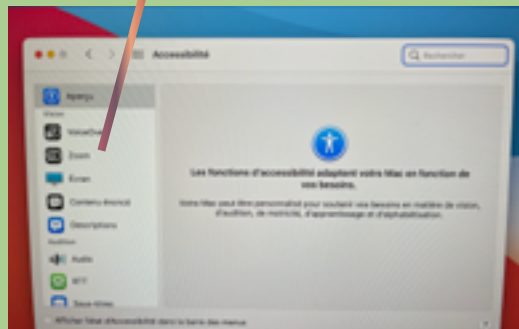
Accessibilité

Rechercher

Aperçu

Vision

VoiceOver

Zoom

Écran

Contenu énoncé

Descriptions

Audition

Audio

RTT

Sous-titres

Les fonctions d'accessibilité adaptent votre Mac en fonction de vos besoins.

Votre Mac peut être personnalisé pour soutenir vos besoins en matière de vision, d'audition, de motricité, d'apprentissage et d'alphabétisation.

Afficher l'état d'accessibilité dans la barre des menus